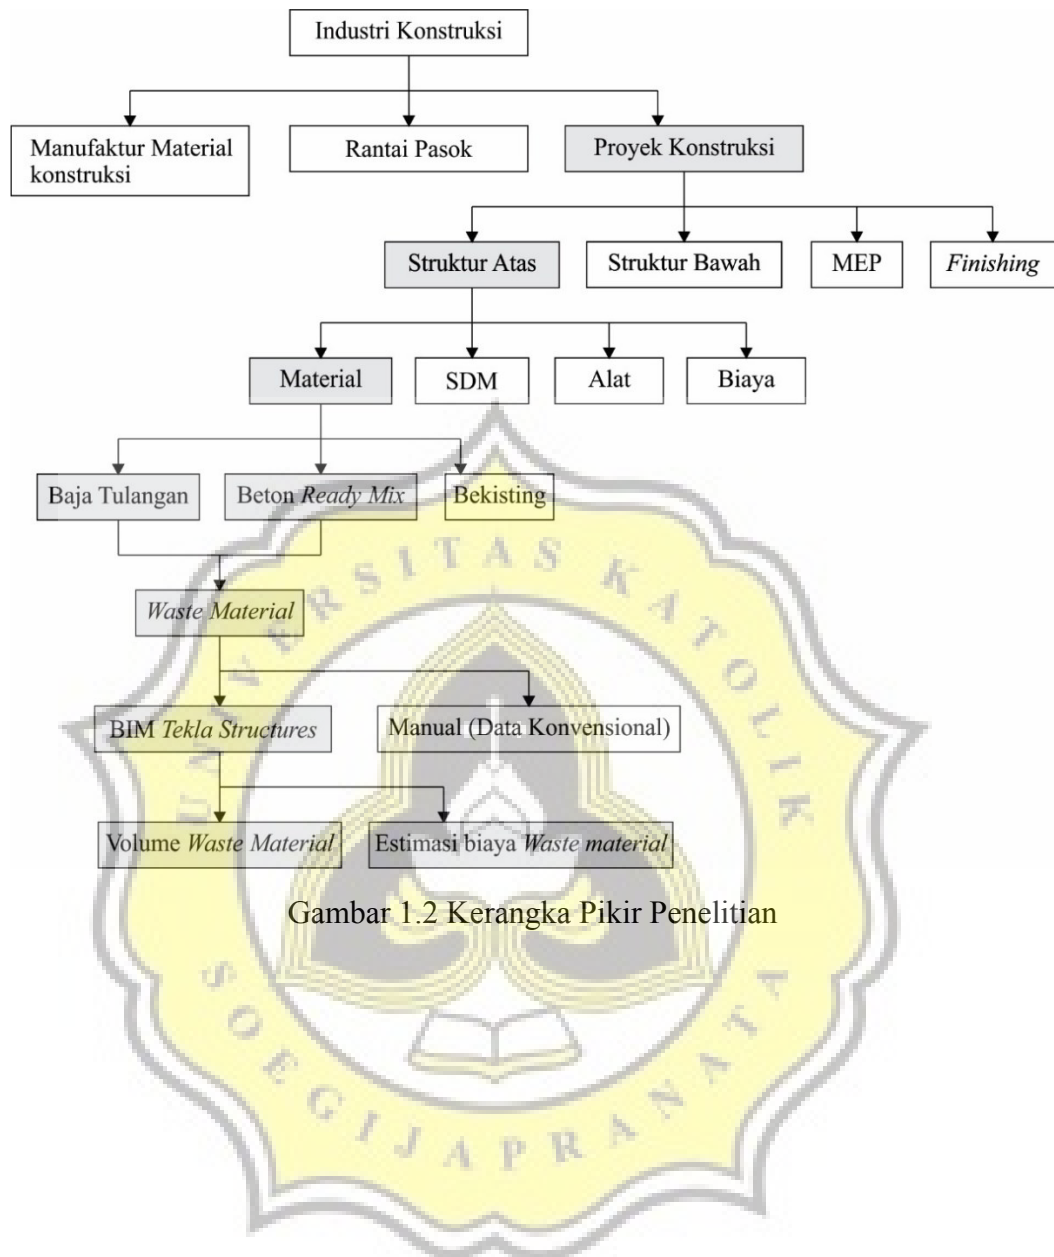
Industri Konstruksi

Manufaktur Material konstruksi

Rantai Pasok

Proyek Konstruksi

Struktur Atas

Struktur Bawah

MEP

Finishing

Material

SDM

Alat

Biaya

Baja Tulangan

Beton Ready Mix

Bekisting

Waste Material

BIM Tekla Structures

Manual (Data Konvensional)

Volume Waste Material

Estimasi biaya Waste material

Gambar 1.2 Kerangka Pikir Penelitian

UNIVERSITAS KATOLIK SOEGIJAPRANATA